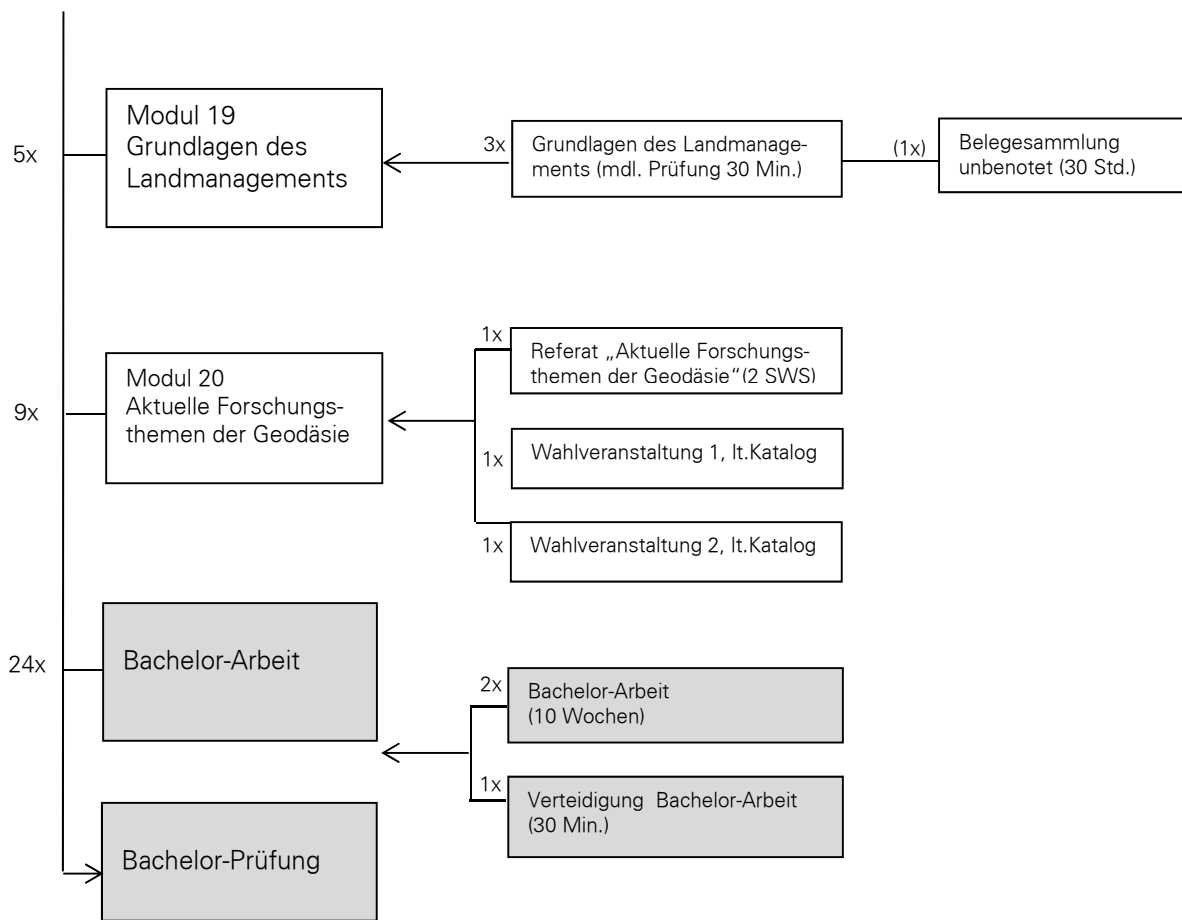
5x

Modul 19
Grundlagen des Landmanagements

3x

Grundlagen des Landmanagements (mdl. Prüfung 30 Min.)

(1x)

Belegesammlung unbenotet (30 Std.)

9x

Modul 20
Aktuelle Forschungsthemen der Geodäsie

1x

Referat „Aktuelle Forschungsthemen der Geodäsie"(2 SWS)

1x

Wahlveranstaltung 1, lt.Katalog

1x

Wahlveranstaltung 2, lt.Katalog

24x

Bachelor-Arbeit

2x

Bachelor-Arbeit (10 Wochen)

1x

Verteidigung Bachelor-Arbeit (30 Min.)

Bachelor-Prüfung